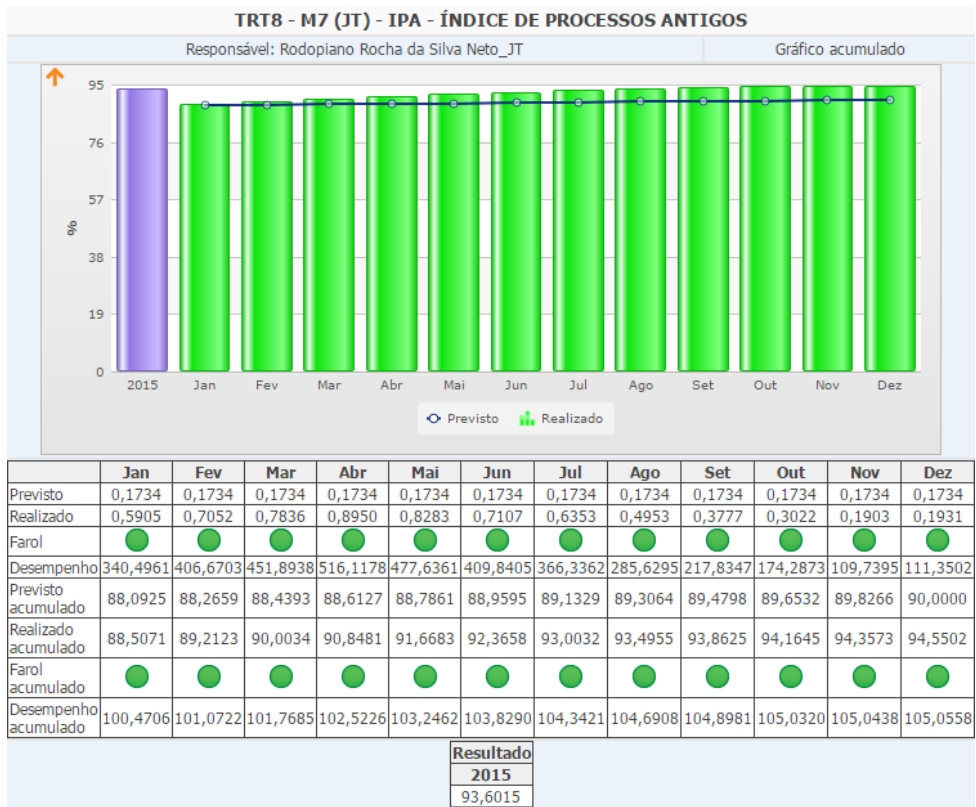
TRT8 - M7 (JT) - IPA - ÍNDICE DE PROCESSOS ANTIGOS

Responsável: Rodopiano Rocha da Silva Neto_JT

Gráfico acumulado

95
76
57
38
19
0
%

2015 Jan Fev Mar Abr Mai Jun Jul Ago Set Out Nov Dez

Previsto Realizado

| | Jan | Fev | Mar | Abr | Mai | Jun | Jul | Ago | Set | Out | Nov | Dez |
|---|---|---|---|---|---|---|---|---|---|---|---|---|
| Previsto | 0,1734 | 0,1734 | 0,1734 | 0,1734 | 0,1734 | 0,1734 | 0,1734 | 0,1734 | 0,1734 | 0,1734 | 0,1734 | 0,1734 |
| Realizado | 0,5905 | 0,7052 | 0,7836 | 0,8950 | 0,8283 | 0,7107 | 0,6353 | 0,4953 | 0,3777 | 0,3022 | 0,1903 | 0,1931 |
| Farol | | | | | | | | | | | | |
| Desempenho | 340,4961 | 406,6703 | 451,8938 | 516,1178 | 477,6361 | 409,8405 | 366,3362 | 285,6295 | 217,8347 | 174,2873 | 109,7395 | 111,3502 |
| Previsto acumulado | 88,0925 | 88,2659 | 88,4393 | 88,6127 | 88,7861 | 88,9595 | 89,1329 | 89,3064 | 89,4798 | 89,6532 | 89,8266 | 90,0000 |
| Realizado acumulado | 88,5071 | 89,2123 | 90,0034 | 90,8481 | 91,6683 | 92,3658 | 93,0032 | 93,4955 | 93,8625 | 94,1645 | 94,3573 | 94,5502 |
| Farol acumulado | | | | | | | | | | | | |
| Desempenho acumulado | 100,4706 | 101,0722 | 101,7685 | 102,5226 | 103,2462 | 103,8290 | 104,3421 | 104,6908 | 104,8981 | 105,0320 | 105,0438 | 105,0558 |

| Resultado |
|---|
| 2015 |
| 93,6015 |